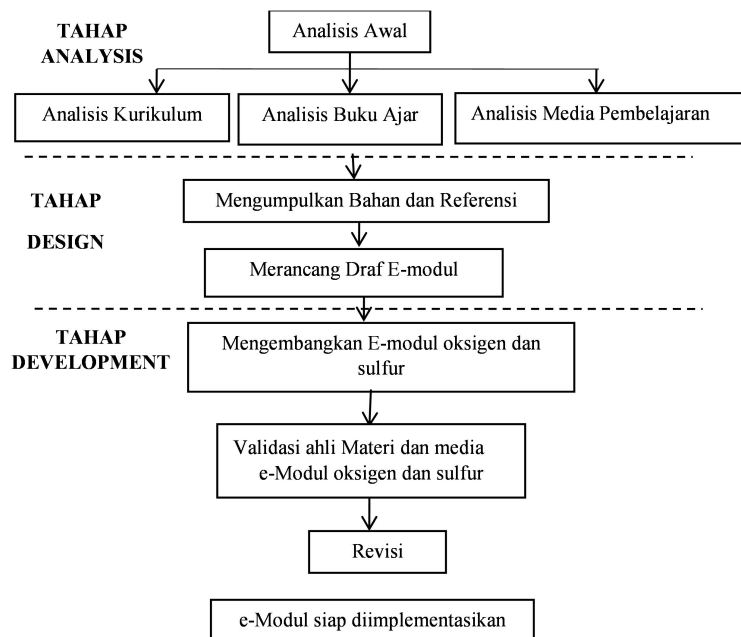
TAHAP ANALYSIS

Analisis Awal

Analisis Kurikulum

Analisis Buku Ajar

Analisis Media Pembelajaran

TAHAP DESIGN

Mengumpulkan Bahan dan Referensi

Merancang Draf E-modul

TAHAP DEVELOPMENT

Mengembangkan E-modul oksigen dan sulfur

Validasi ahli Materi dan media e-Modul oksigen dan sulfur

Revisi

e-Modul siap diimplementasikan